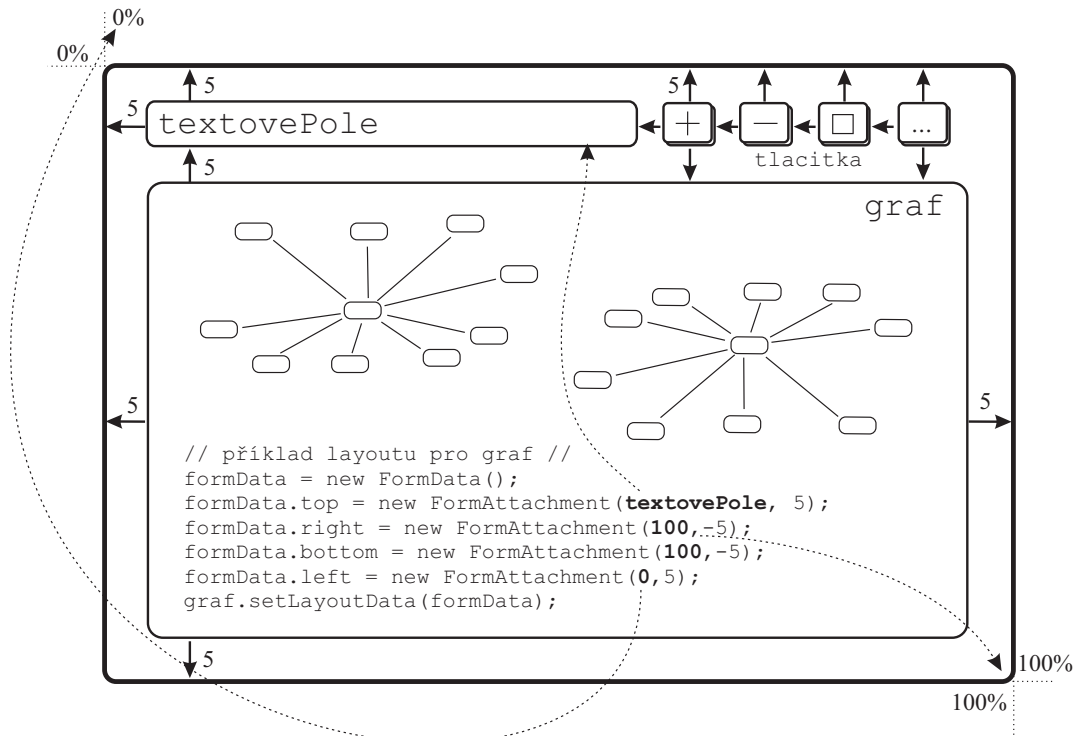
0%
0%
5
5
textovePole
5
5
+
−
□
...
tlacitka
graf
5
5
// příklad layoutu pro graf //
formData = new FormData();
formData.top = new FormAttachment(**textovePole**, 5);
formData.right = new FormAttachment(**100**,-5);
formData.bottom = new FormAttachment(**100**,-5);
formData.left = new FormAttachment(**0**,5);
graf.setLayoutData(formData);
5
100%
100%